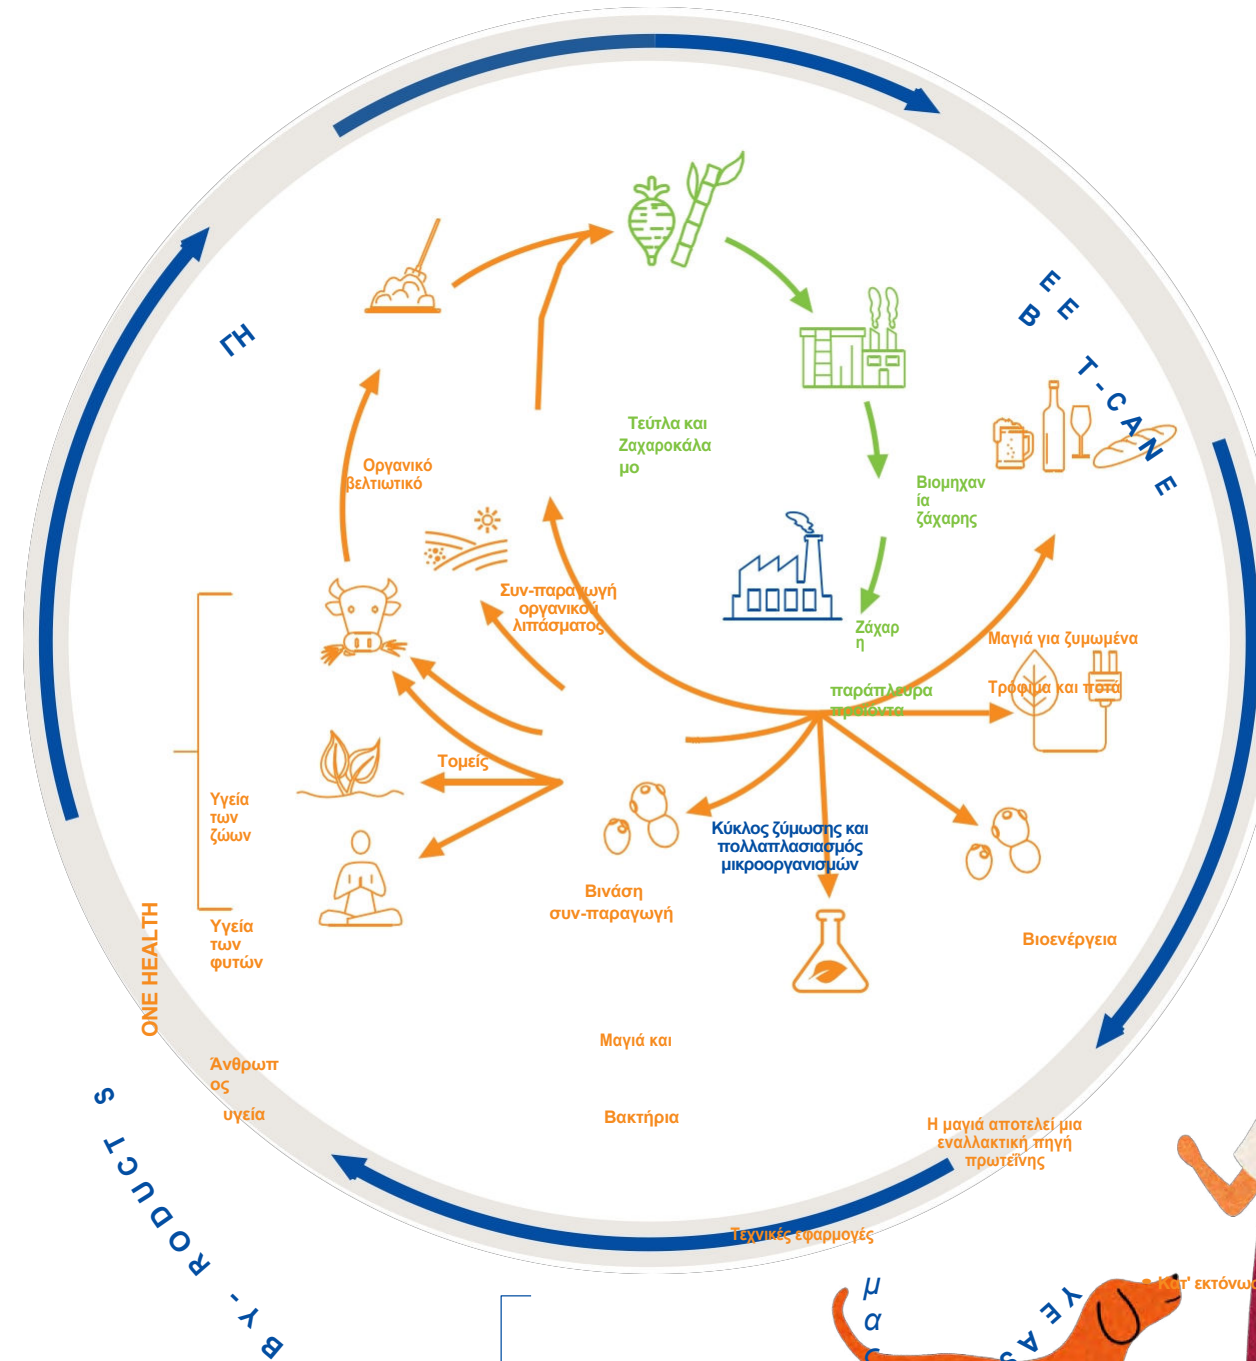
ΓΗ

BEET-CANE

Τεύτλα και Ζαχαροκάλαμο

Βιομηχανία ζάχαρης

Ζάχαρη

Οργανικό βελτιωτικό

Συν-παραγωγή οργανικού λιπάσματος

Μαγιά για ζυμωμένα

Τρόφιμα και ποτά

παράπλευρα προϊόντα

Τομείς

Υγεία των ζώων

Υγεία των φυτών

Κύκλος ζύμωσης και πολλαπλασιασμός μικροοργανισμών

Βινάση συν-παραγωγή

Βιοενέργεια

ONE HEALTH

Άνθρωπος υγεία

Μαγιά και

Βακτήρια

Η μαγιά αποτελεί μια εναλλακτική πηγή πρωτεΐνης

Τεχνικές εφαρμογές

BY-PRODUCTS

YEAS

μα

Κατ' εκτόνωσ